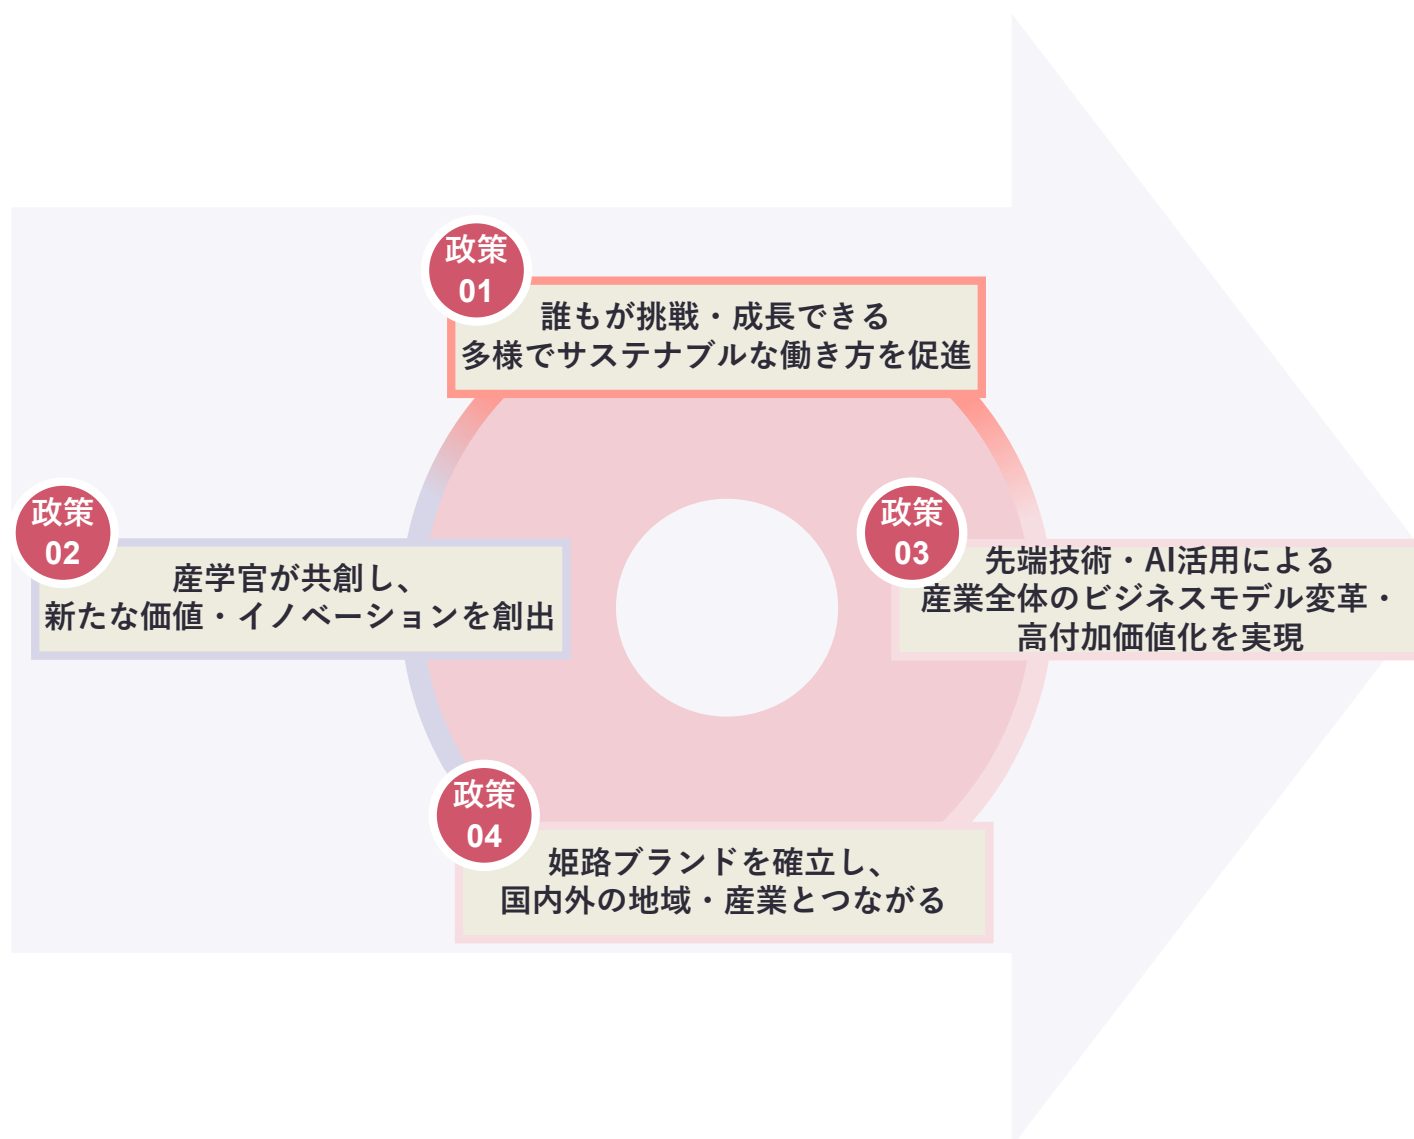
政策
01
誰もが挑戦・成長できる
多様でサステナブルな働き方を促進

政策
02
産学官が共創し、
新たな価値・イノベーションを創出

政策
03
先端技術・AI活用による
産業全体のビジネスモデル変革・
高付加価値化を実現

政策
04
姫路ブランドを確立し、
国内外の地域・産業とつながる